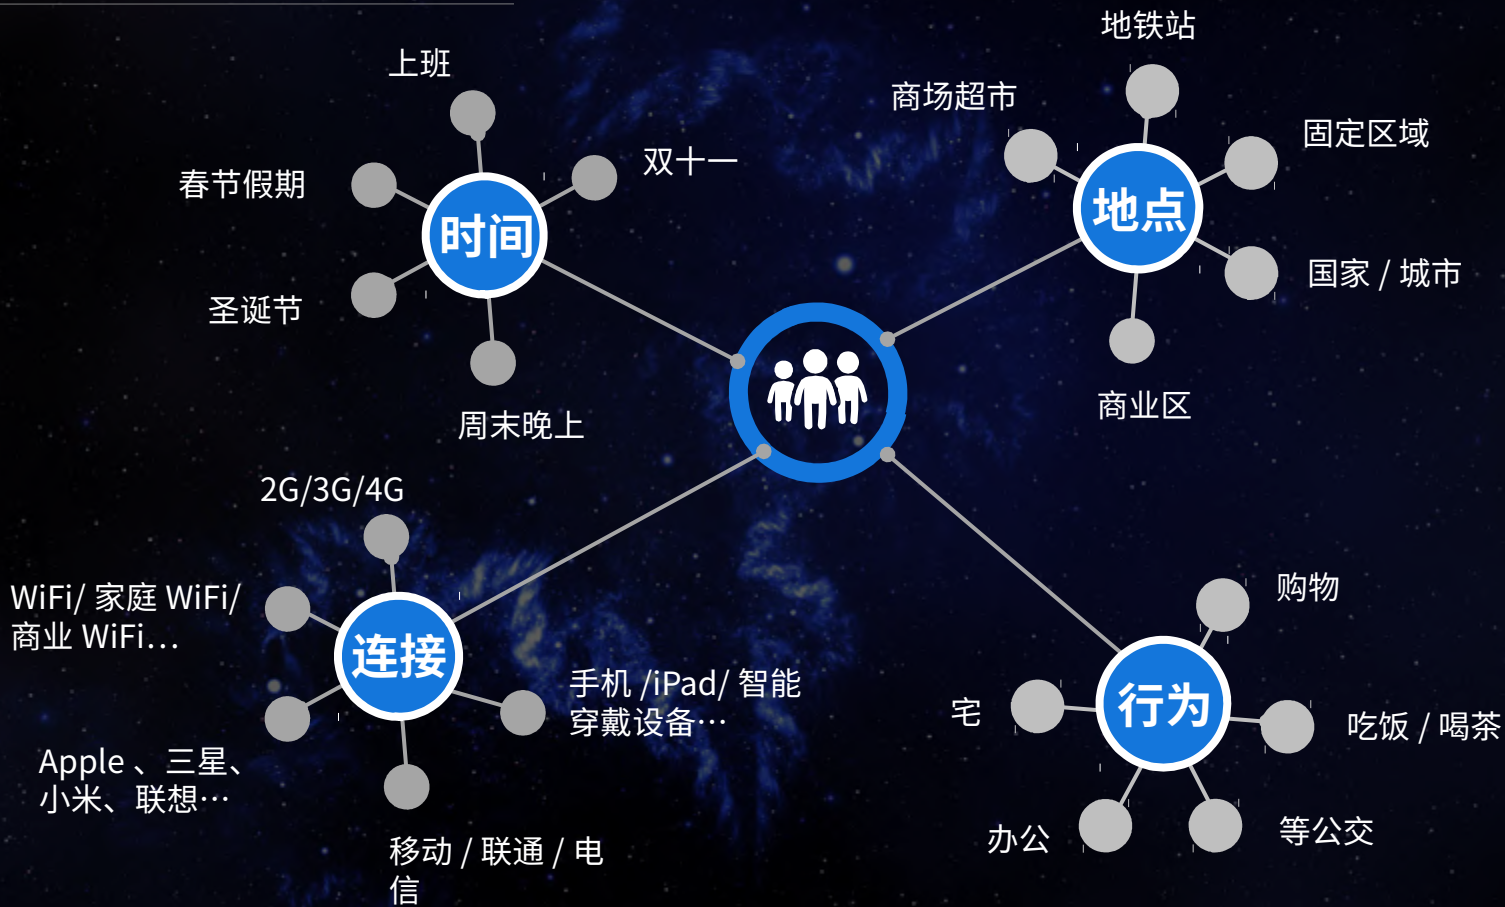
上班

双十一

春节假期

时间

圣诞节

周末晚上

地铁站

商场超市

固定区域

地点

国家 / 城市

商业区

2G/3G/4G

WiFi/ 家庭 WiFi/ 商业 WiFi…

连接

手机 /iPad/ 智能穿戴设备…

Apple 、三星、小米、联想…

移动 / 联通 / 电信

购物

宅

行为

吃饭 / 喝茶

办公

等公交